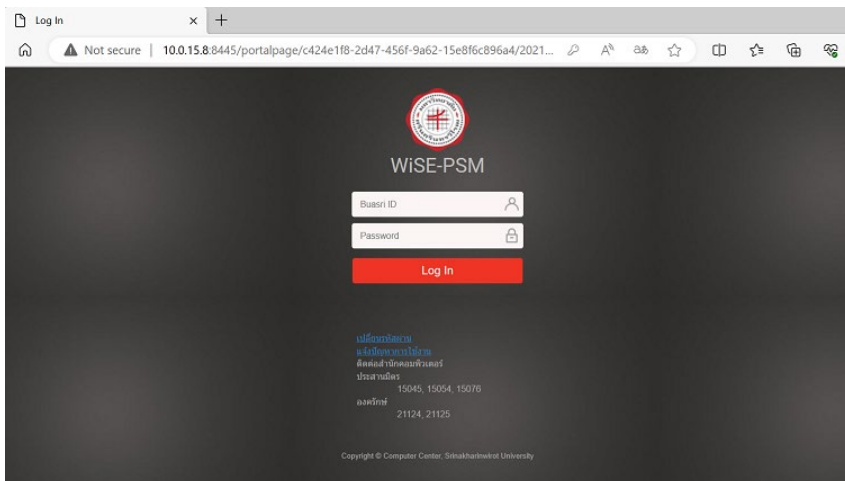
Log In

Not secure | 10.0.15.8:8445/portalpage/c424e1f8-2d47-456f-9a62-15e8f6c896a4/2021...

WiSE-PSM

Buasri ID

Password

Log In

เปลี่ยนรหัสผ่าน
แจ้งปัญหาการใช้งาน
ติดต่อสำนักคอมพิวเตอร์
ประสานมิตร
15045, 15054, 15076
องครักษ์
21124, 21125

Copyright © Computer Center, Srinakharinwirot University